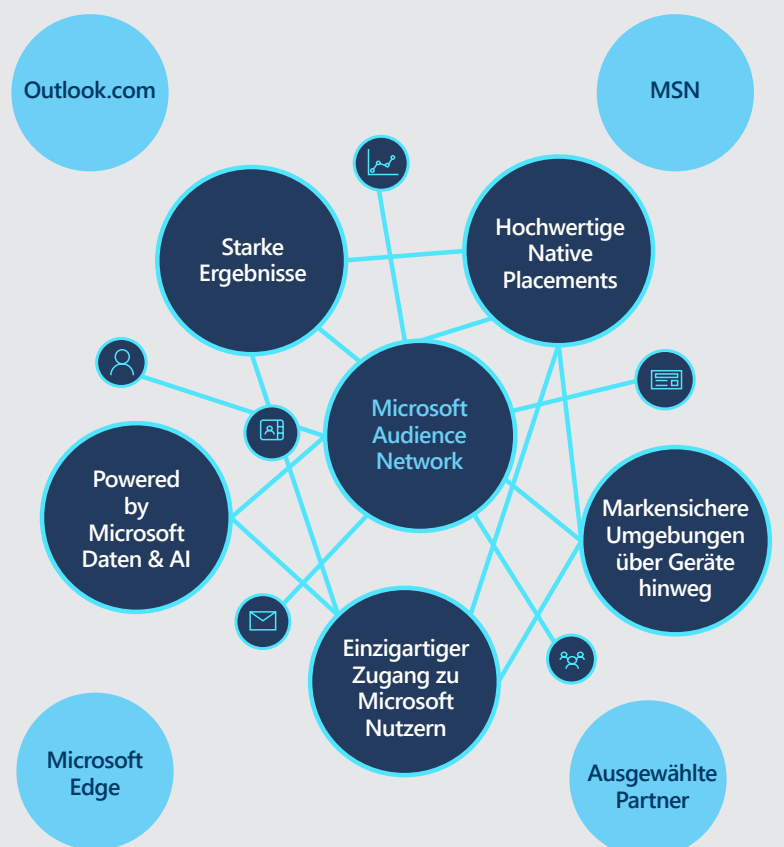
Outlook.com

MSN

Starke Ergebnisse

Hochwertige Native Placements

Microsoft Audience Network

Powered by Microsoft Daten & AI

Markensichere Umgebungen über Geräte hinweg

Einzigartiger Zugang zu Microsoft Nutzern

Microsoft Edge

Ausgewählte Partner